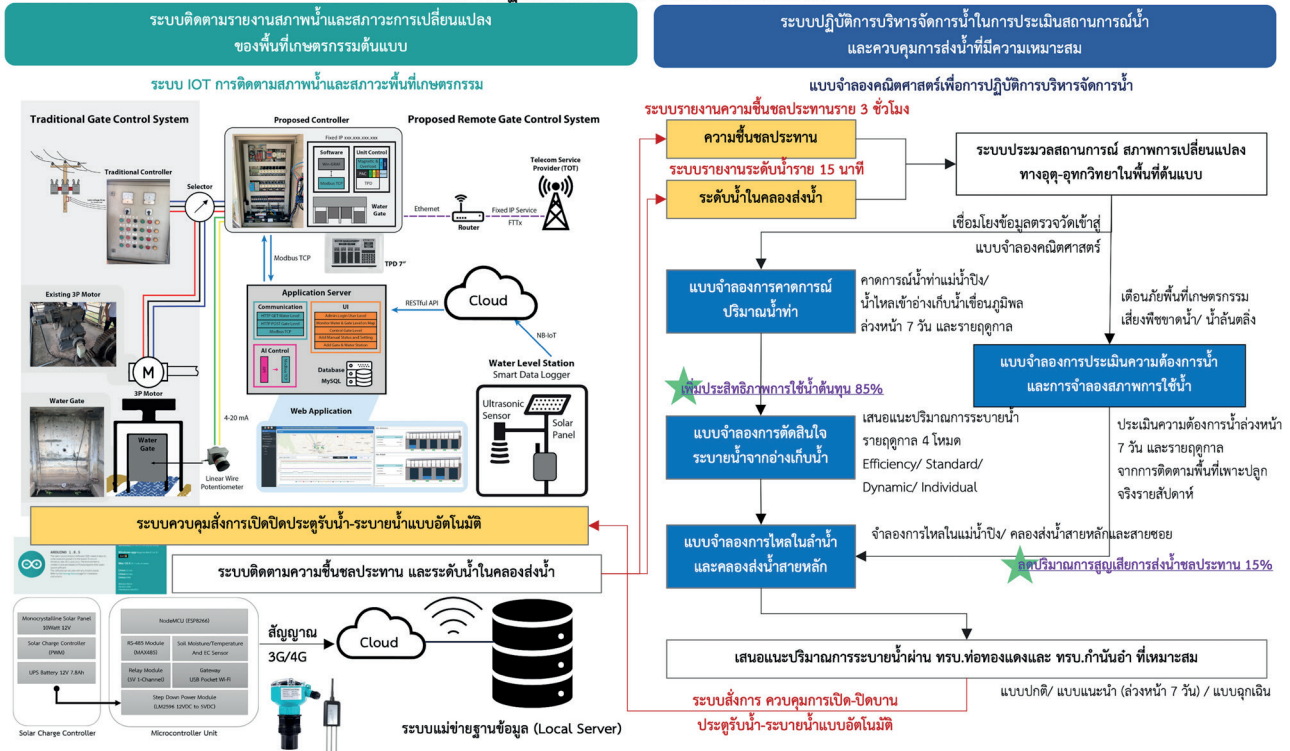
ระบบติดตามรายงานสภาพน้ำและสภาวะการเปลี่ยนแปลงของพื้นที่เกษตรกรรมต้นแบบ

ระบบ IOT การติดตามสภาพน้ำและสภาวะพื้นที่เกษตรกรรม

Traditional Gate Control System

Traditional Controller

Selector

Proposed Controller

Fixed IP xxx.xxx.xxx.xxx

Software

Unit Control

Water Gate

Proposed Remote Gate Control System

Telecom Service Provider (TOT)

Ethernet

Fixed IP Service

Router

FTTx

TPD 7"

Modbus TCP

Existing 3P Motor

M

3P Motor

Application Server

Communication

UI

AI Control

Database MySQL

RESTful API

Cloud

NB-IoT

Water Level Station
Smart Data Logger

Ultrasonic Sensor

Solar Panel

Water Gate

Water Gate

4-20 mA

Linear Wire Potentiometer

Web Application

ระบบควบคุมสั่งการเปิดปิดประตูรับน้ำ-ระบายน้ำแบบอัตโนมัติ

ระบบติดตามความชื้นชลประทาน และระดับน้ำในคลองส่งน้ำ

Monocrystalline Solar Panel 10Watt 12V

Solar Charge Controller (PWM)

UPS Battery 12V 7.8Ah

Solar Charge Controller

NodeMCU (ESP8266)

RS-485 Module (MAX485)

Soil Moisture/Temperature And EC Sensor

Relay Module (5V 1-Channel)

Gateway USB Pocket Wi-Fi

Step Down Power Module (LM2596 12VDC to 5VDC)

Microcontroller Unit

สัญญาณ 3G/4G

Cloud

ระบบแม่ข่ายฐานข้อมูล (Local Server)

ระบบปฏิบัติการบริหารจัดการน้ำในการประเมินสถานการณ์น้ำและควบคุมการส่งน้ำที่มีความเหมาะสม

แบบจำลองคณิตศาสตร์เพื่อการปฏิบัติการบริหารจัดการน้ำ

ระบบรายงานความชื้นชลประทานราย 3 ชั่วโมง

ความชื้นชลประทาน

ระบบรายงานระดับน้ำราย 15 นาที

ระดับน้ำในคลองส่งน้ำ

ระบบประมวลสถานการณ์ สภาพการเปลี่ยนแปลงทางอุตุ-อุทกวิทยาในพื้นที่ต้นแบบ

เชื่อมโยงข้อมูลตรวจวัดเข้าสู่แบบจำลองคณิตศาสตร์

แบบจำลองการคาดการณ์ปริมาณน้ำท่า

คาดการณ์น้ำท่าแม่น้ำปิง/ น้ำไหลเข้าอ่างเก็บน้ำเขื่อนภูมิพล ล่วงหน้า 7 วัน และรายฤดูกาล

เตือนภัยพื้นที่เกษตรกรรมเสี่ยงพืชขาดน้ำ/ น้ำล้นตลิ่ง

เพิ่มประสิทธิภาพการใช้น้ำต้นทุน 85%

แบบจำลองการประเมินความต้องการน้ำและการจำลองสภาพการใช้น้ำ

แบบจำลองการตัดสินใจระบายน้ำจากอ่างเก็บน้ำ

เสนอแนะปริมาณการระบายน้ำรายฤดูกาล 4 โหมด Efficiency/ Standard/ Dynamic/ Individual

ประเมินความต้องการน้ำล่วงหน้า 7 วัน และรายฤดูกาล จากการติดตามพื้นที่เพาะปลูกจริงรายสัปดาห์

จำลองการไหลในแม่น้ำปิง/ คลองส่งน้ำสายหลักและสายซอย

แบบจำลองการไหลในลำน้ำและคลองส่งน้ำสายหลัก

ลดปริมาณการสูญเสียการส่งน้ำชลประทาน 15%

เสนอแนะปริมาณการระบายน้ำผ่าน ทรบ.ท่อทองแดงและ ทรบ.กำนันอำ ที่เหมาะสม

แบบปกติ/ แบบแนะนำ (ล่วงหน้า 7 วัน) / แบบฉุกเฉิน

ระบบสั่งการ ควบคุมการเปิด-ปิดบานประตูรับน้ำ-ระบายน้ำแบบอัตโนมัติ